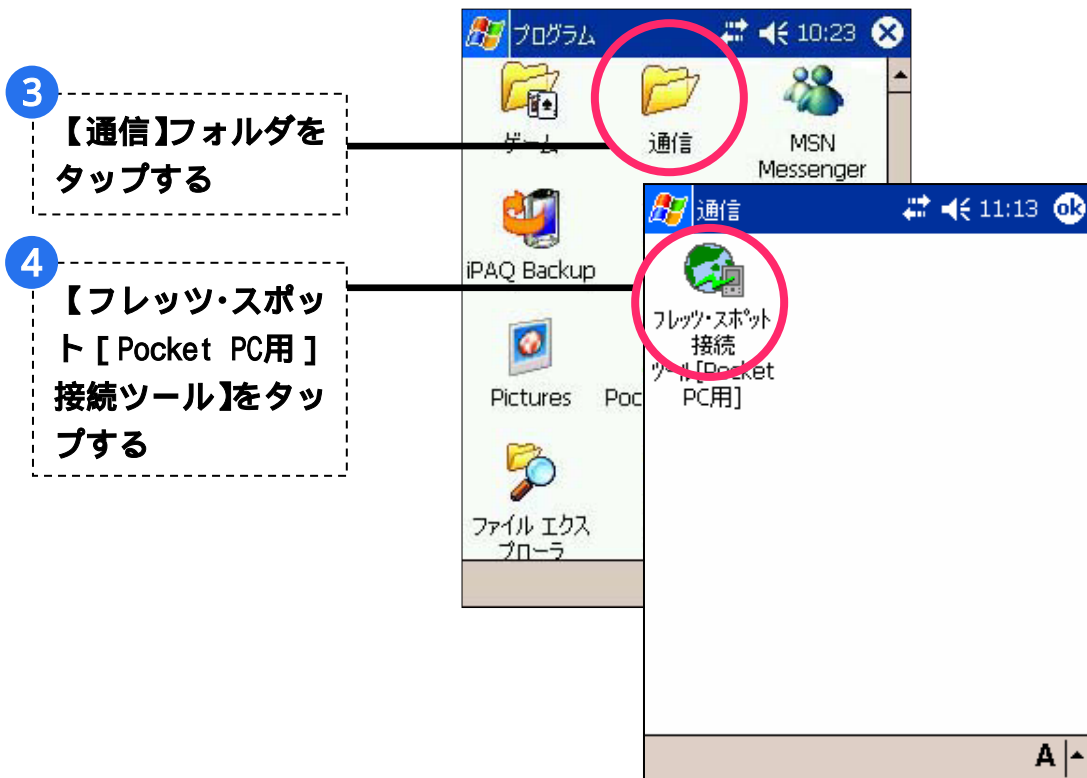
3
【通信】フォルダをタップする

4
【フレッツ・スポット[Pocket PC用]接続ツール】をタップする

プログラム 10:23

ゲーム

通信

MSN Messenger

iPAQ Backup

Pictures

Poc

ファイル エクスプローラ

通信 11:13 ok

フレッツ・スポット接続ツール[Pocket PC用]

A